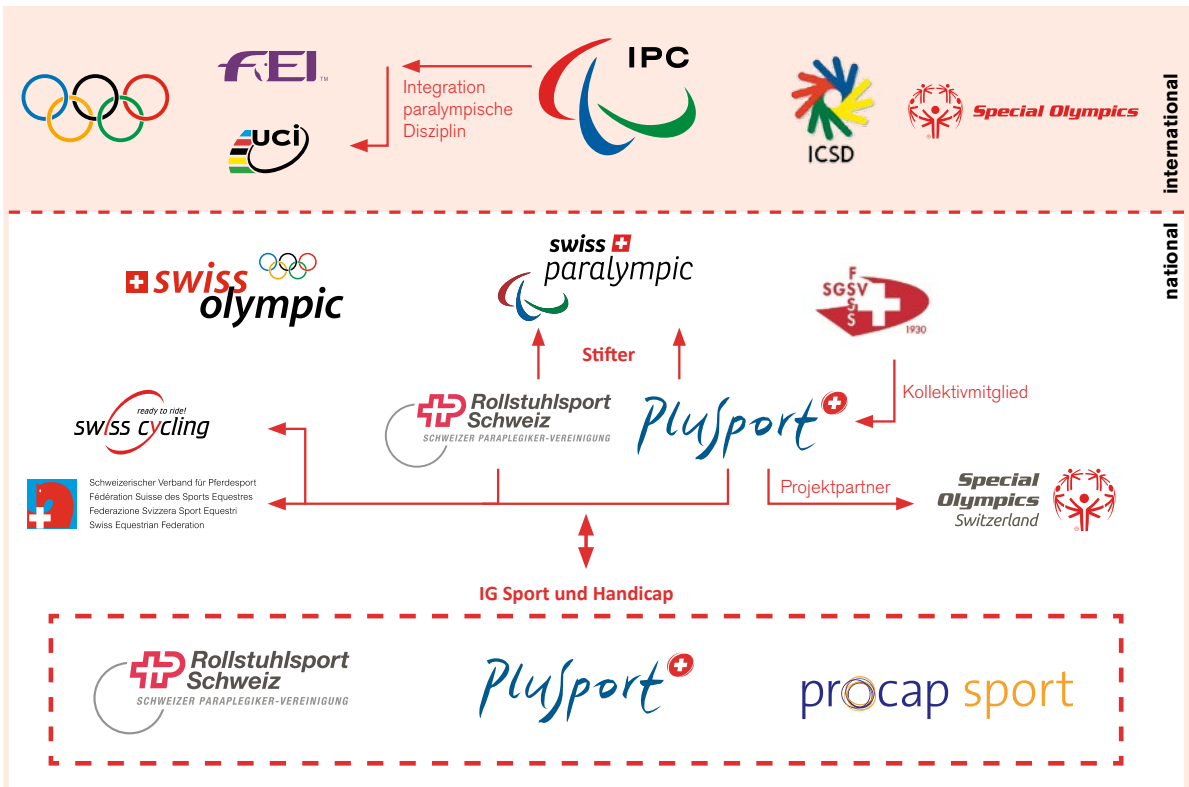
FEI

UCI

Integration paralympische Disziplin

IPC

ICSD

Special Olympics

international

national

swiss olympic

swiss paralympic

FSGSVS 1930

Stifter

Rollstuhlsport Schweiz
SCHWEIZER PARAPLEGIKER-VEREINIGUNG

PluSport

Kollektivmitglied

ready to ride!
swiss cycling

Schweizerischer Verband für Pferdesport
Fédération Suisse des Sports Equestres
Federazione Svizzera Sport Equestri
Swiss Equestrian Federation

Projektpartner

Special Olympics Switzerland

IG Sport und Handicap

Rollstuhlsport Schweiz
SCHWEIZER PARAPLEGIKER-VEREINIGUNG

PluSport

procap sport